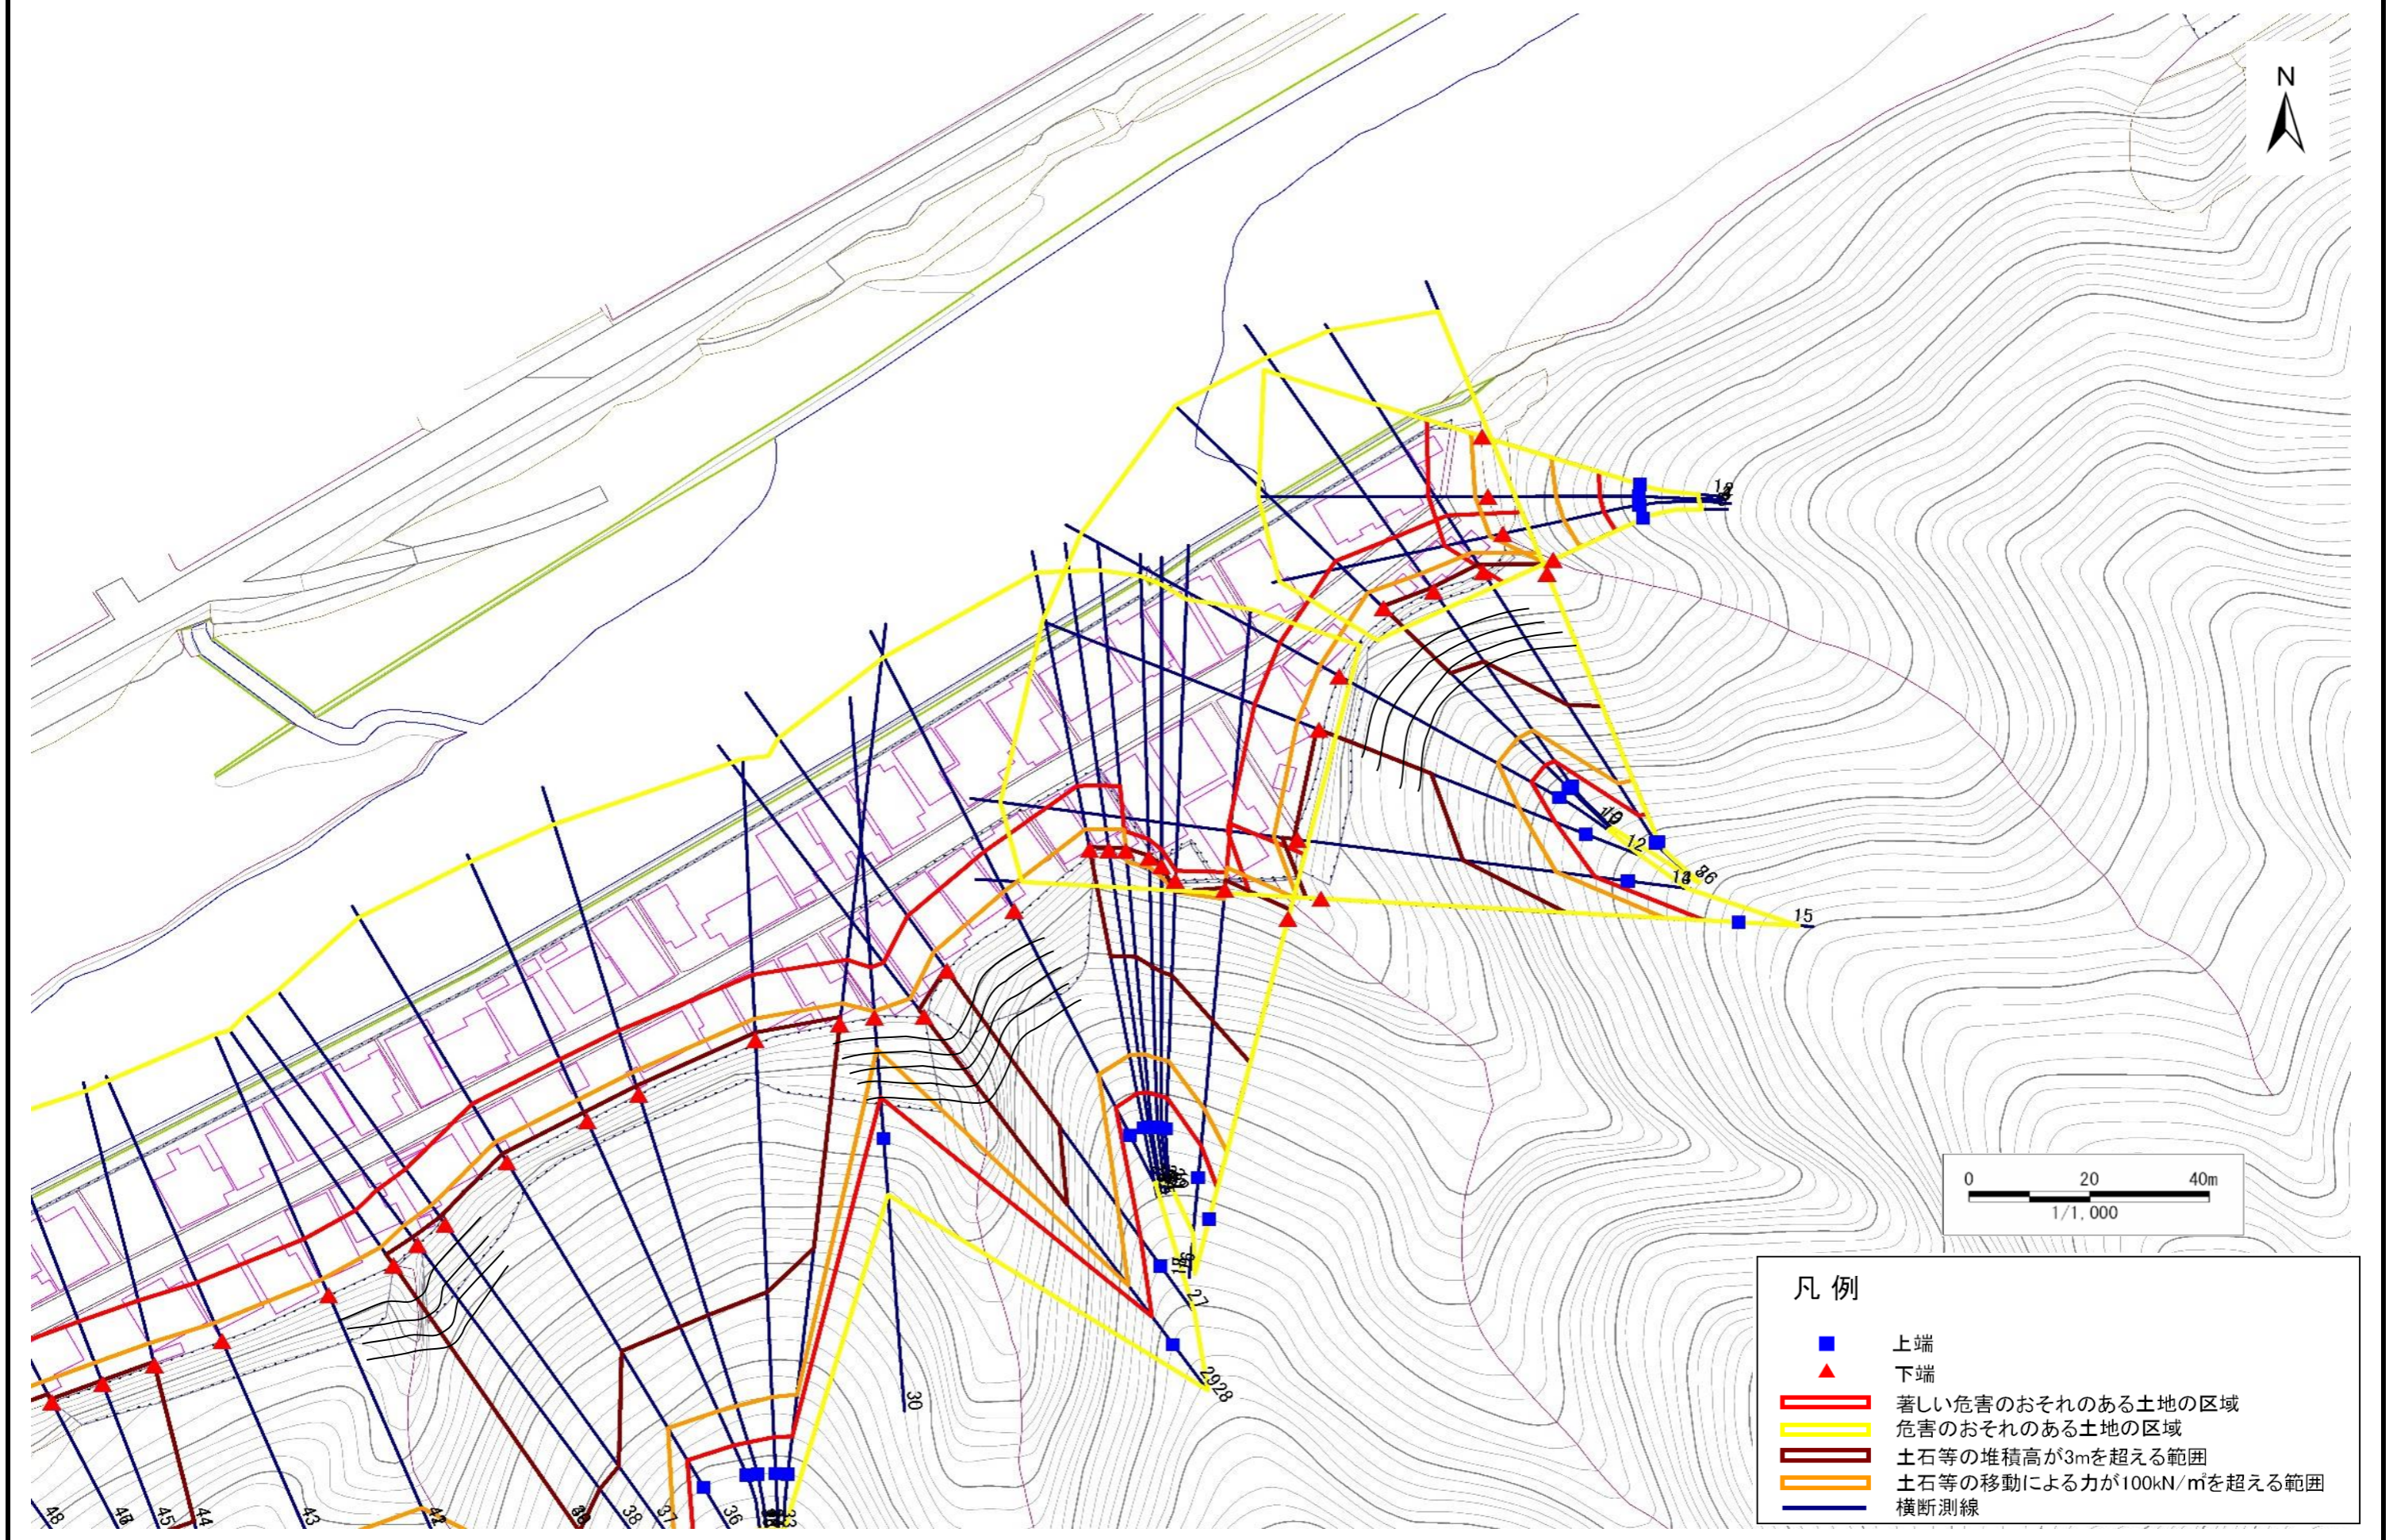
N

18

10

12

14

16

15

0 20 40m
1/1,000

27

2928

30

48 46 45 44 43 42 40 38 37 36 33

凡 例

上端
下端
著しい危害のおそれのある土地の区域
危害のおそれのある土地の区域
土石等の堆積高が3mを超える範囲
土石等の移動による力が100kN/m²を超える範囲
横断測線